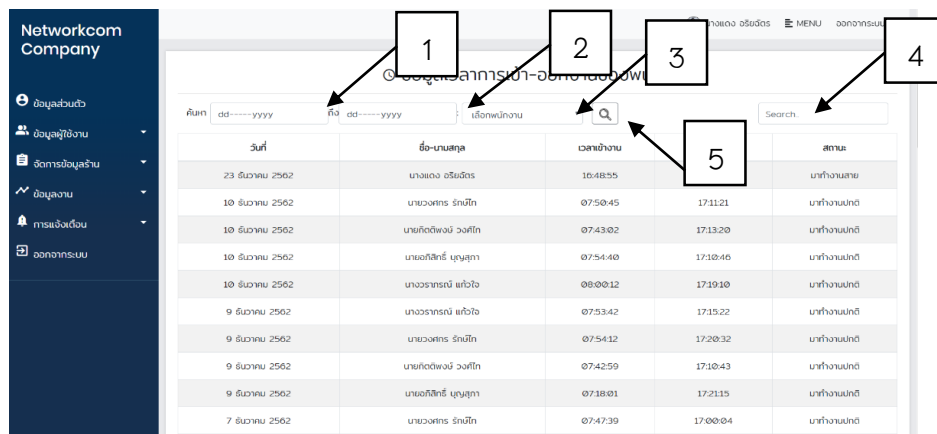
Networkcom Company

ข้อมูลส่วนตัว
ข้อมูลผู้ใช้งาน
จัดการข้อมูลร้าน
ข้อมูลงาน
การแจ้งเตือน
ออกจากระบบ

นางแดง อริยฉัตร MENU ออกจากระบบ

1 2 3 4 5

ข้อมูลเวลาการเข้า-ออกงานของพ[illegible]

ค้นหา dd------yyyy ถึง dd------yyyy เลือกพนักงาน Search..

| วันที่ | ชื่อ-นามสกุล | เวลาเข้างาน | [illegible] | สถานะ |
|---|---|---|---|---|
| 23 ธันวาคม 2562 | นางแดง อริยฉัตร | 16:48:55 | | มาทำงานสาย |
| 10 ธันวาคม 2562 | นายวงศกร รักษ์ไท | 07:50:45 | 17:11:21 | มาทำงานปกติ |
| 10 ธันวาคม 2562 | นายกิตติพงษ์ วงศ์ไท | 07:43:02 | 17:13:20 | มาทำงานปกติ |
| 10 ธันวาคม 2562 | นายอภิสิทธิ์ บุญสูกา | 07:54:40 | 17:10:46 | มาทำงานปกติ |
| 10 ธันวาคม 2562 | นางวรารกรณ์ แก้วใจ | 08:00:12 | 17:19:10 | มาทำงานปกติ |
| 9 ธันวาคม 2562 | นางวรารกรณ์ แก้วใจ | 07:53:42 | 17:15:22 | มาทำงานปกติ |
| 9 ธันวาคม 2562 | นายวงศกร รักษ์ไท | 07:54:12 | 17:20:32 | มาทำงานปกติ |
| 9 ธันวาคม 2562 | นายกิตติพงษ์ วงศ์ไท | 07:42:59 | 17:10:43 | มาทำงานปกติ |
| 9 ธันวาคม 2562 | นายอภิสิทธิ์ บุญสูกา | 07:18:01 | 17:21:15 | มาทำงานปกติ |
| 7 ธันวาคม 2562 | นายวงศกร รักษ์ไท | 07:47:39 | 17:00:04 | มาทำงานปกติ |